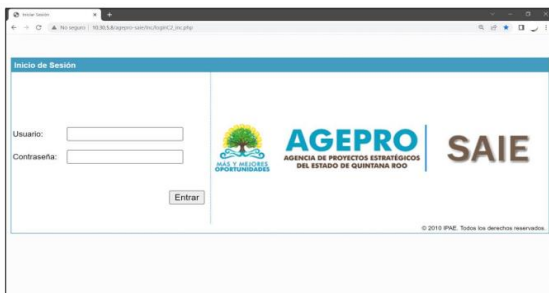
Iniciar Sesión
No seguro | 10.30.3.8/agepro-saie/loc/loginC2_inc.php

Inicio de Sesión

Usuario:
Contraseña:
Entrar

MÁS Y MEJORES OPORTUNIDADES
AGEPRO
AGENCIA DE PROYECTOS ESTRATÉGICOS DEL ESTADO DE QUINTANA ROO
SAIE

© 2010 IPAE. Todos los derechos reservados.